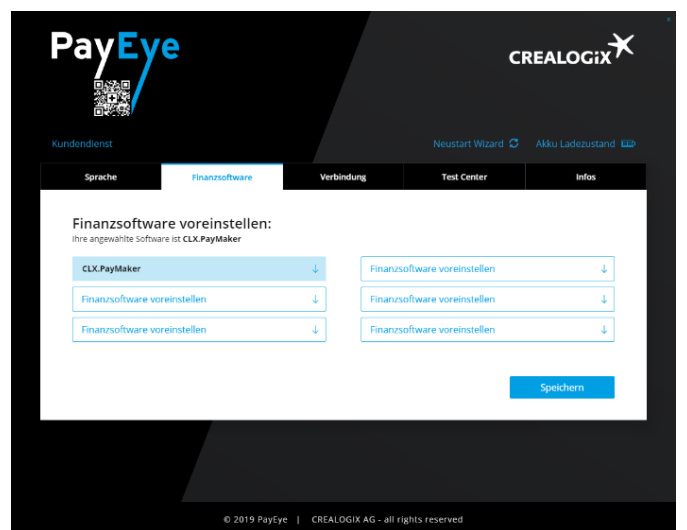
PayEye

CREALOGIX

Kundendienst

Neustart Wizard

Akku Ladezustand

| Sprache | Finanzsoftware | Verbindung | Test Center | Infos |
|---|---|---|---|---|

Finanzsoftware voreinstellen:

Ihre angewählte Software ist CLX.PayMaker

CLX.PayMaker ↓

Finanzsoftware voreinstellen ↓

Finanzsoftware voreinstellen ↓

Finanzsoftware voreinstellen ↓

Finanzsoftware voreinstellen ↓

Finanzsoftware voreinstellen ↓

Speichern

© 2019 PayEye | CREALOGIX AG - all rights reserved